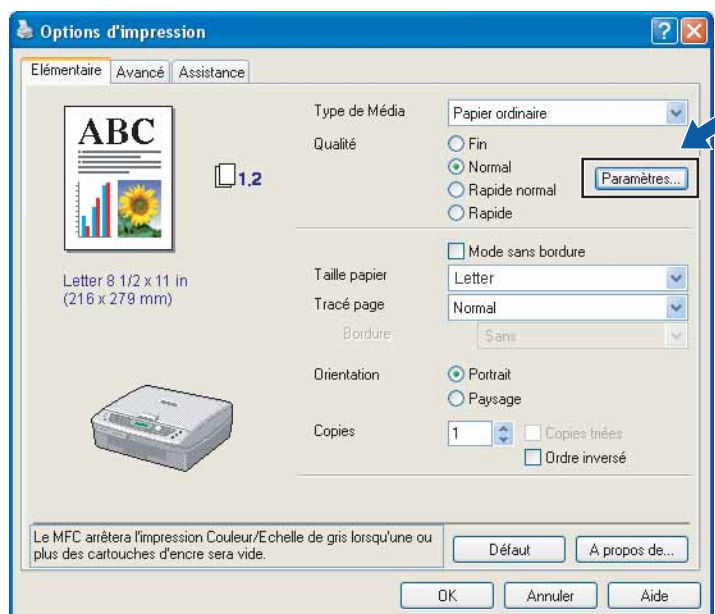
Options d'impression

Elémentaire | Avancé | Assistance

ABC

1,2

Letter 8 1/2 x 11 in
(216 x 279 mm)

Type de Média | Papier ordinaire
Qualité
Fin
Normal
Rapide normal
Rapide
Paramètres...

Mode sans bordure
Taille papier | Letter
Tracé page | Normal
Bordure | Sans

Orientation
Portrait
Paysage

Copies | 1
Copies triées
Ordre inversé

Le MFC arrêtera l'impression Couleur/Echelle de gris lorsqu'une ou plus des cartouches d'encre sera vide.

Défaut
A propos de...

OK
Annuler
Aide